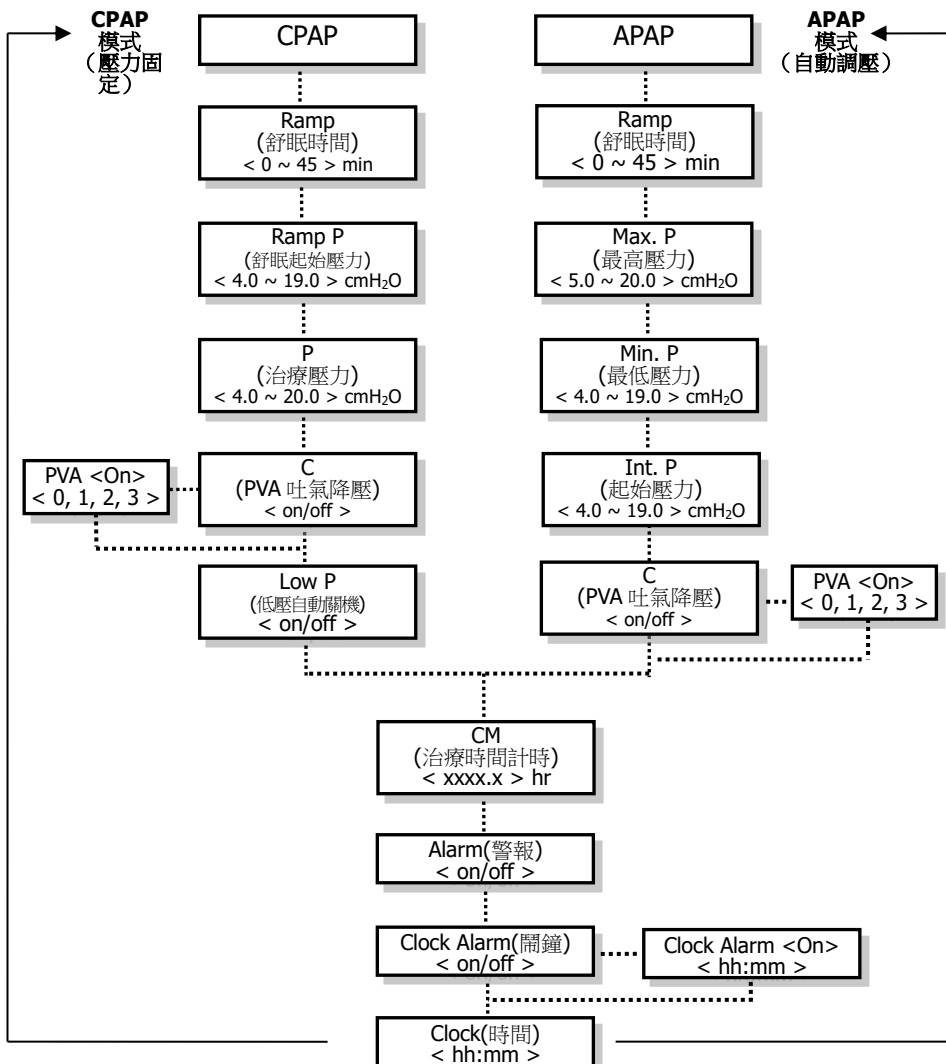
CPAP
模式
(壓力固定)

CPAP

APAP

APAP
模式
(自動調壓)

Ramp
(舒眠時間)
< 0 ~ 45 > min

Ramp
(舒眠時間)
< 0 ~ 45 > min

Ramp P
(舒眠起始壓力)
< 4.0 ~ 19.0 > cmH₂O

Max. P
(最高壓力)
< 5.0 ~ 20.0 > cmH₂O

P
(治療壓力)
< 4.0 ~ 20.0 > cmH₂O

Min. P
(最低壓力)
< 4.0 ~ 19.0 > cmH₂O

PVA <On>
< 0, 1, 2, 3 >

C
(PVA 吐氣降壓)
< on/off >

Int. P
(起始壓力)
< 4.0 ~ 19.0 > cmH₂O

Low P
(低壓自動關機)
< on/off >

C
(PVA 吐氣降壓)
< on/off >

PVA <On>
< 0, 1, 2, 3 >

CM
(治療時間計時)
< xxxx.x > hr

Alarm(警報)
< on/off >

Clock Alarm(鬧鐘)
< on/off >

Clock Alarm <On>
< hh:mm >

Clock(時間)
< hh:mm >